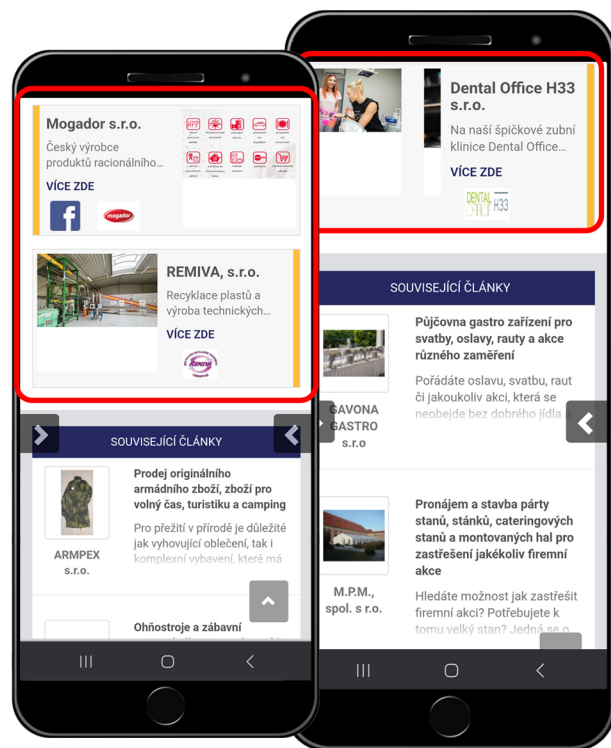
Mogador s.r.o.

Český výrobce produktů racionálního...

VÍCE ZDE

mogador

REMIVA, s.r.o.

Recyklace plastů a výroba technických...

VÍCE ZDE

SOUVISEJÍCÍ ČLÁNKY

Prodej originálního armádního zboží, zboží pro volný čas, turistiku a camping

Pro přežití v přírodě je důležité jak vyhovující oblečení, tak i komplexní vybavení, které má

ARMPEX s.r.o.

Ohňostroje a zábavní

Dental Office H33 s.r.o.

Na naší špičkové zubní klinice Dental Office...

VÍCE ZDE

DENTAL H33

SOUVISEJÍCÍ ČLÁNKY

Půjčovna gastro zařízení pro svatby, oslavy, rauty a akce různého zaměření

Pořádáte oslavu, svatbu, raut či jakoukoliv akci, která se neobejde bez dobrého jídla a

GAVONA GASTRO s.r.o

Pronájem a stavba párty stanů, stánků, cateringových stanů a montovaných hal pro zastřešení jakékoliv firemní akce

Hledáte možnost jak zastřešit firemní akci? Potřebujete k tomu velký stan? Jedná se o

M.P.M., spol. s r.o.